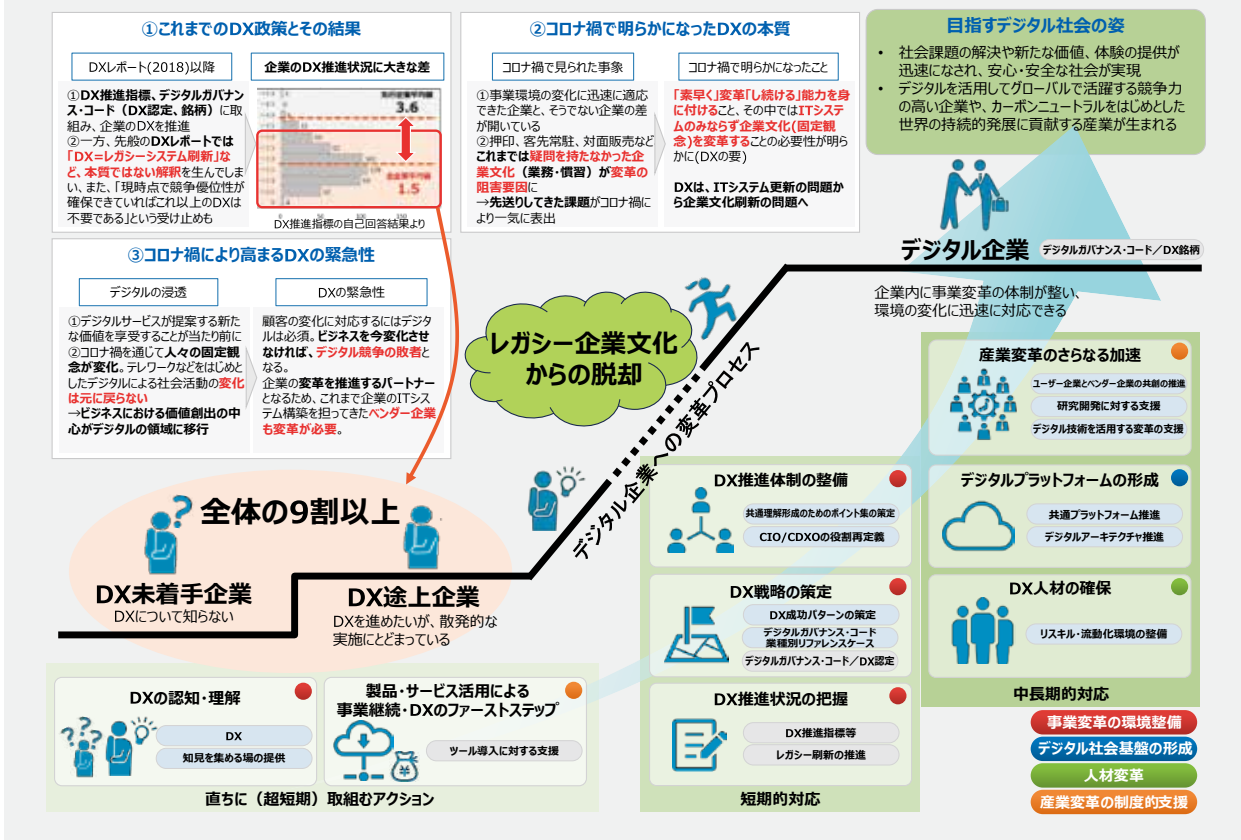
①これまでのDX政策とその結果

DXレポート(2018)以降

企業のDX推進状況に大きな差

①DX推進指標、デジタルガバナンス・コード（DX認定、銘柄）に取組み、企業のDXを推進
②一方、先般のDXレポートでは「DX=レガシーシステム刷新」など、本質ではない解釈を生んでしまい、また、「現時点で競争優位性が確保できていればこれ以上のDXは不要である」という受け止めも

3.6

1.5

DX推進指標の自己回答結果より

②コロナ禍で明らかになったDXの本質

コロナ禍で見られた事象

コロナ禍で明らかになったこと

①事業環境の変化に迅速に適応できた企業と、そうでない企業の差が開いている
②押印、客先常駐、対面販売などこれまでは疑問を持たなかった企業文化（業務・慣習）が変革の阻害要因に
→先送りしてきた課題がコロナ禍により一気に表出

「素早く」変革「し続ける」能力を身に付けること、その中ではITシステムのみならず企業文化（固定観念）を変革することの必要性が明らかに(DXの要)

DXは、ITシステム更新の問題から企業文化刷新の問題へ

目指すデジタル社会の姿

• 社会課題の解決や新たな価値、体験の提供が迅速になされ、安心・安全な社会が実現
• デジタルを活用してグローバルで活躍する競争力の高い企業や、カーボンニュートラルをはじめとした世界の持続的発展に貢献する産業が生まれる

③コロナ禍により高まるDXの緊急性

デジタルの浸透

DXの緊急性

①デジタルサービスが提案する新たな価値を享受することが当たり前に
②コロナ禍を通じて人々の固定観念が変化。テレワークなどをはじめとしたデジタルによる社会活動の変化は元に戻らない
→ビジネスにおける価値創出の中心がデジタルの領域に移行

顧客の変化に対応するにはデジタルは必須。ビジネスを今変化させなければ、デジタル競争の敗者となる。
企業の変革を推進するパートナーとなるため、これまで企業のITシステム構築を担ってきたベンダー企業も変革が必要。

デジタル企業

デジタルガバナンス・コード／DX銘柄

企業内に事業変革の体制が整い、環境の変化に迅速に対応できる

レガシー企業文化からの脱却

デジタル企業への変革プロセス

全体の9割以上

DX未着手企業
DXについて知らない

DX途上企業
DXを進めたいが、散発的な実施にとどまっている

産業変革のさらなる加速
ユーザー企業とベンダー企業の共創の推進
研究開発に対する支援
デジタル技術を活用する変革の支援

デジタルプラットフォームの形成
共通プラットフォーム推進
デジタルアーキテクチャ推進

DX人材の確保
リスキル・流動化環境の整備

中長期的対応

DX推進体制の整備
共通理解形成のためのポイント集の策定
CIO/CDXOの役割再定義

DX戦略の策定
DX成功パターンの策定
デジタルガバナンス・コード実践の手引きケース
デジタルガバナンス・コード／DX認定

DX推進状況の把握
DX推進指標等
レガシー刷新の推進

短期的対応

DXの認知・理解
DX
知見を集める場の提供

製品・サービス活用による事業継続・DXのファーストステップ
ツール導入に対する支援

直ちに（超短期）取組むアクション

事業変革の環境整備
デジタル社会基盤の形成
人材変革
産業変革の制度的支援